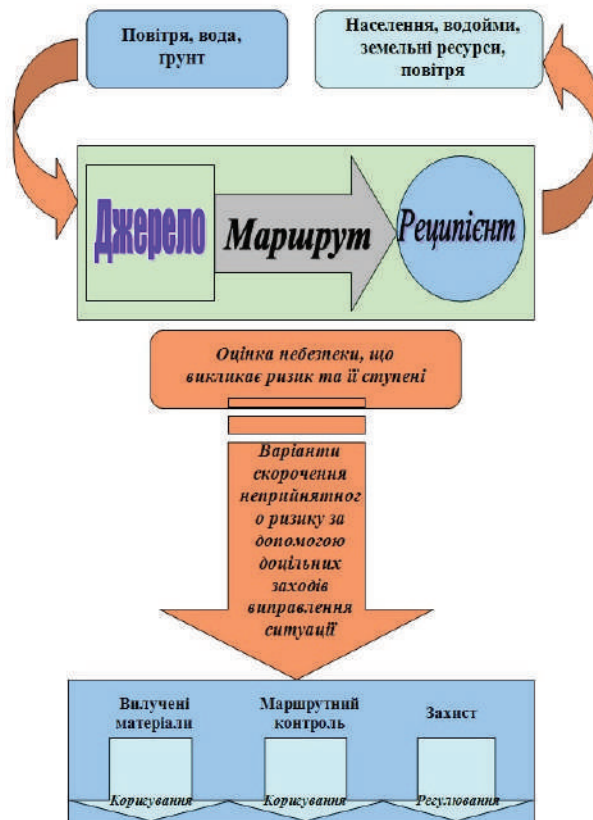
Повітря, вода, грунт

Населення, водойми, земельні ресурси, повітря

Джерело

Маршрут

Реципієнт

Оцінка небезпеки, що викликає ризик та її ступені

Варіанти скорочення неприйнятного ризику за допомогою доцільних заходів виправлення ситуації

Вилучені матеріали

Маршрутний контроль

Захист

Коригування

Коригування

Регулювання